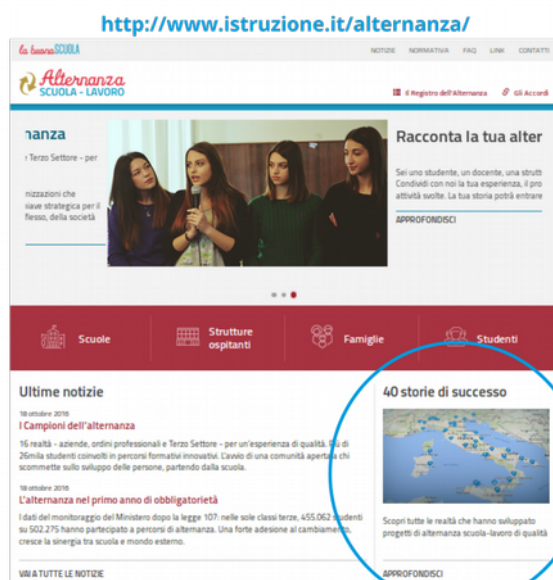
http://www.istruzione.it/alternanza/

la buona SCUOLA

NOTIZIE NORMATIVA FAQ LINK CONTATTI

Alternanza SCUOLA - LAVORO

Il Registro dell'Alternanza Gli Accordi

nanza

e Terzo Settore - per

nizzazioni che iave strategica per il flesso, della società

Racconta la tua alter

Sei uno studente, un docente, una strutt Condividi con noi la tua esperienza, il pro attività svolte. La tua storia potrà entrare

APPROFONDISCI

Scuole

Strutture ospitanti

Famiglie

Studenti

Ultime notizie

18 ottobre 2016

I Campioni dell'alternanza

16 realtà - aziende, ordini professionali e Terzo Settore - per un'esperienza di qualità. Più di 26mila studenti coinvolti in percorsi formativi innovativi. L'avvio di una comunità aperta a chi scommette sullo sviluppo delle persone, partendo dalla scuola.

18 ottobre 2016

L'alternanza nel primo anno di obbligatorietà

I dati del monitoraggio del Ministero dopo la legge 107: nelle sole classi terze, 455.062 studenti su 502.275 hanno partecipato a percorsi di alternanza. Una forte adesione al cambiamento, cresce la sinergia tra scuola e mondo esterno.

VAI A TUTTE LE NOTIZIE

40 storie di successo

Scopri tutte le realtà che hanno sviluppato progetti di alternanza scuola-lavoro di qualità

APPROFONDISCI